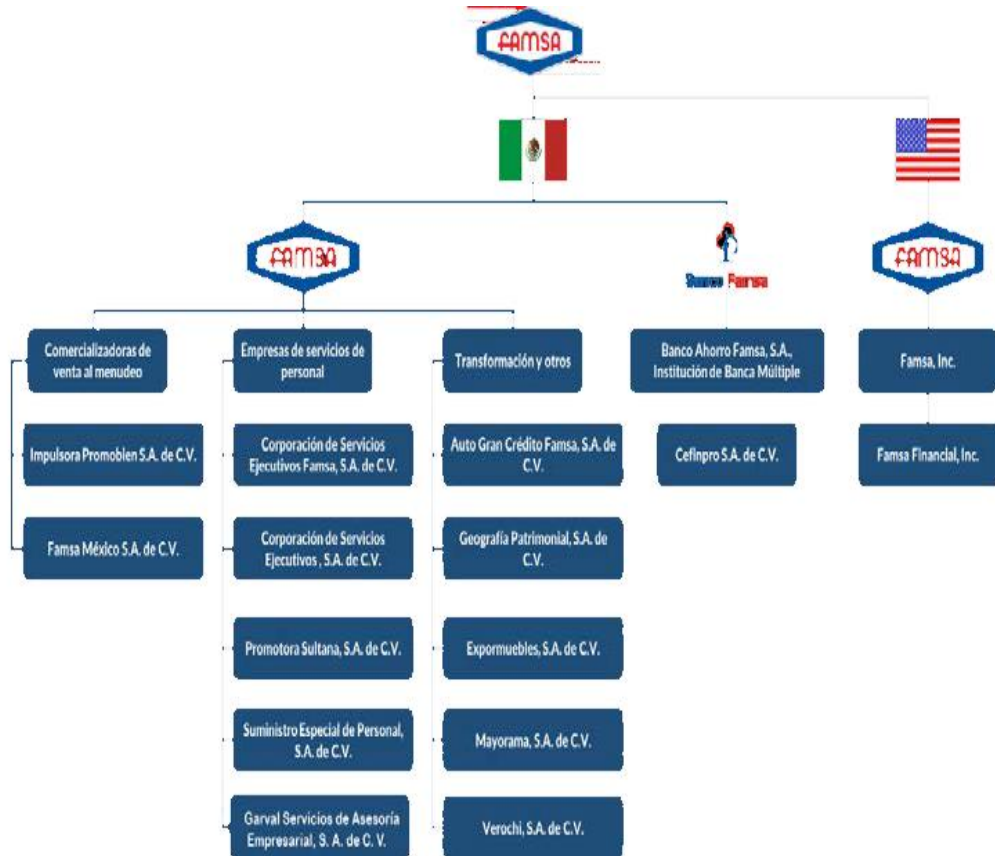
FAMSA

FAMSA

Banco Famsa

FAMSA

Comercializadoras de venta al menudeo

Impulsora Promobien S.A. de C.V.

Famsa México S.A. de C.V.

Empresas de servicios de personal

Corporación de Servicios Ejecutivos Famsa, S.A. de C.V.

Corporación de Servicios Ejecutivos , S.A. de C.V.

Promotora Sultana, S.A. de C.V.

Suministro Especial de Personal, S.A. de C.V.

Garval Servicios de Asesoría Empresarial, S. A. de C. V.

Transformación y otros

Auto Gran Crédito Famsa, S.A. de C.V.

Geografía Patrimonial, S.A. de C.V.

Expormuebles, S.A. de C.V.

Mayorama, S.A. de C.V.

Verochi, S.A. de C.V.

Banco Ahorro Famsa, S.A., Institución de Banca Múltiple

Cefinpro S.A. de C.V.

Famsa, Inc.

Famsa Financial, Inc.